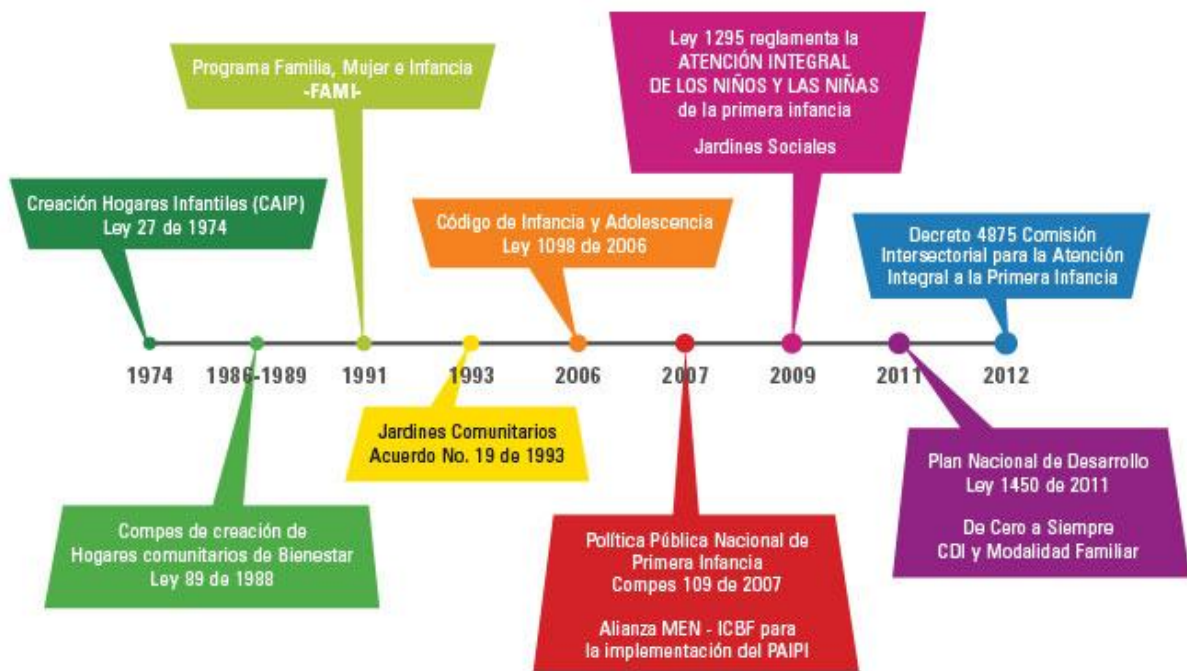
Programa Familia, Mujer e Infancia
-FAMI-

Ley 1295 reglamenta la ATENCIÓN INTEGRAL DE LOS NIÑOS Y LAS NIÑAS de la primera infancia

Jardines Sociales

Creación Hogares Infantiles (CAIP)
Ley 27 de 1974

Código de Infancia y Adolescencia
Ley 1098 de 2006

Decreto 4875 Comisión Intersectorial para la Atención Integral a la Primera Infancia

1974
1986-1989
1991
1993
2006
2007
2009
2011
2012

Jardines Comunitarios
Acuerdo No. 19 de 1993

Plan Nacional de Desarrollo
Ley 1450 de 2011

De Cero a Siempre
CDI y Modalidad Familiar

Compes de creación de Hogares comunitarios de Bienestar
Ley 89 de 1988

Política Pública Nacional de Primera Infancia
Compes 109 de 2007

Alianza MEN - ICBF para la implementación del PAIPI